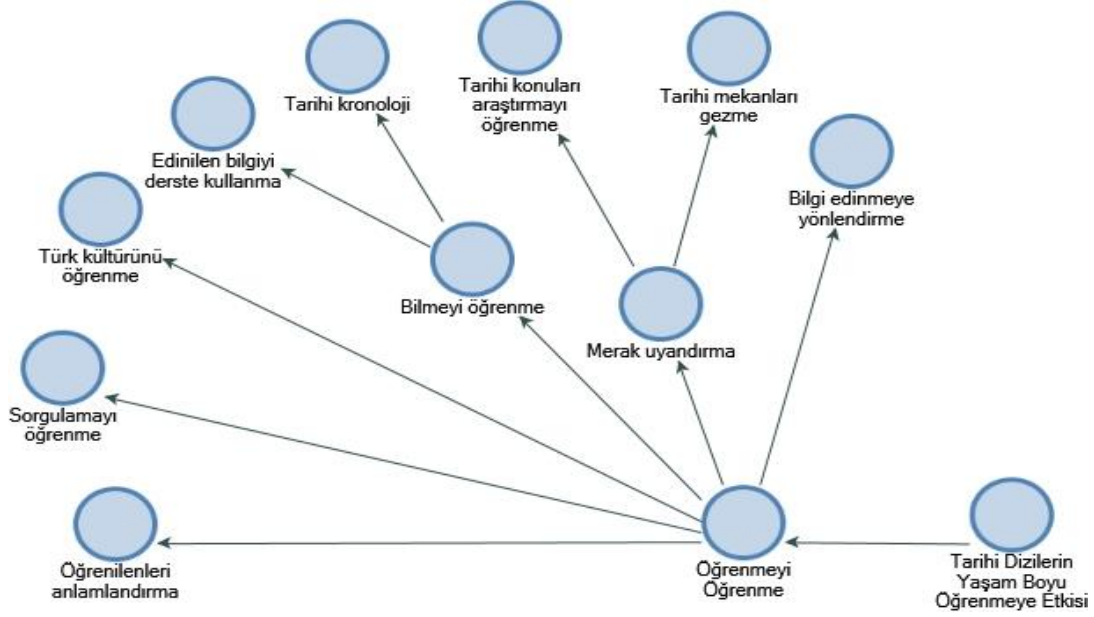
Tarihi kronoloji

Tarihi konuları araştırmayı öğrenme

Tarihi mekanları gezme

Edinilen bilgiyi derste kullanma

Bilgi edinmeye yönlendirme

Türk kültürünü öğrenme

Bilmeyi öğrenme

Merak uyandırma

Sorgulamayı öğrenme

Öğrenilenleri anlamlandırma

Öğrenmeyi Öğrenme

Tarihi Dizilerin Yaşam Boyu Öğrenmeye Etkisi